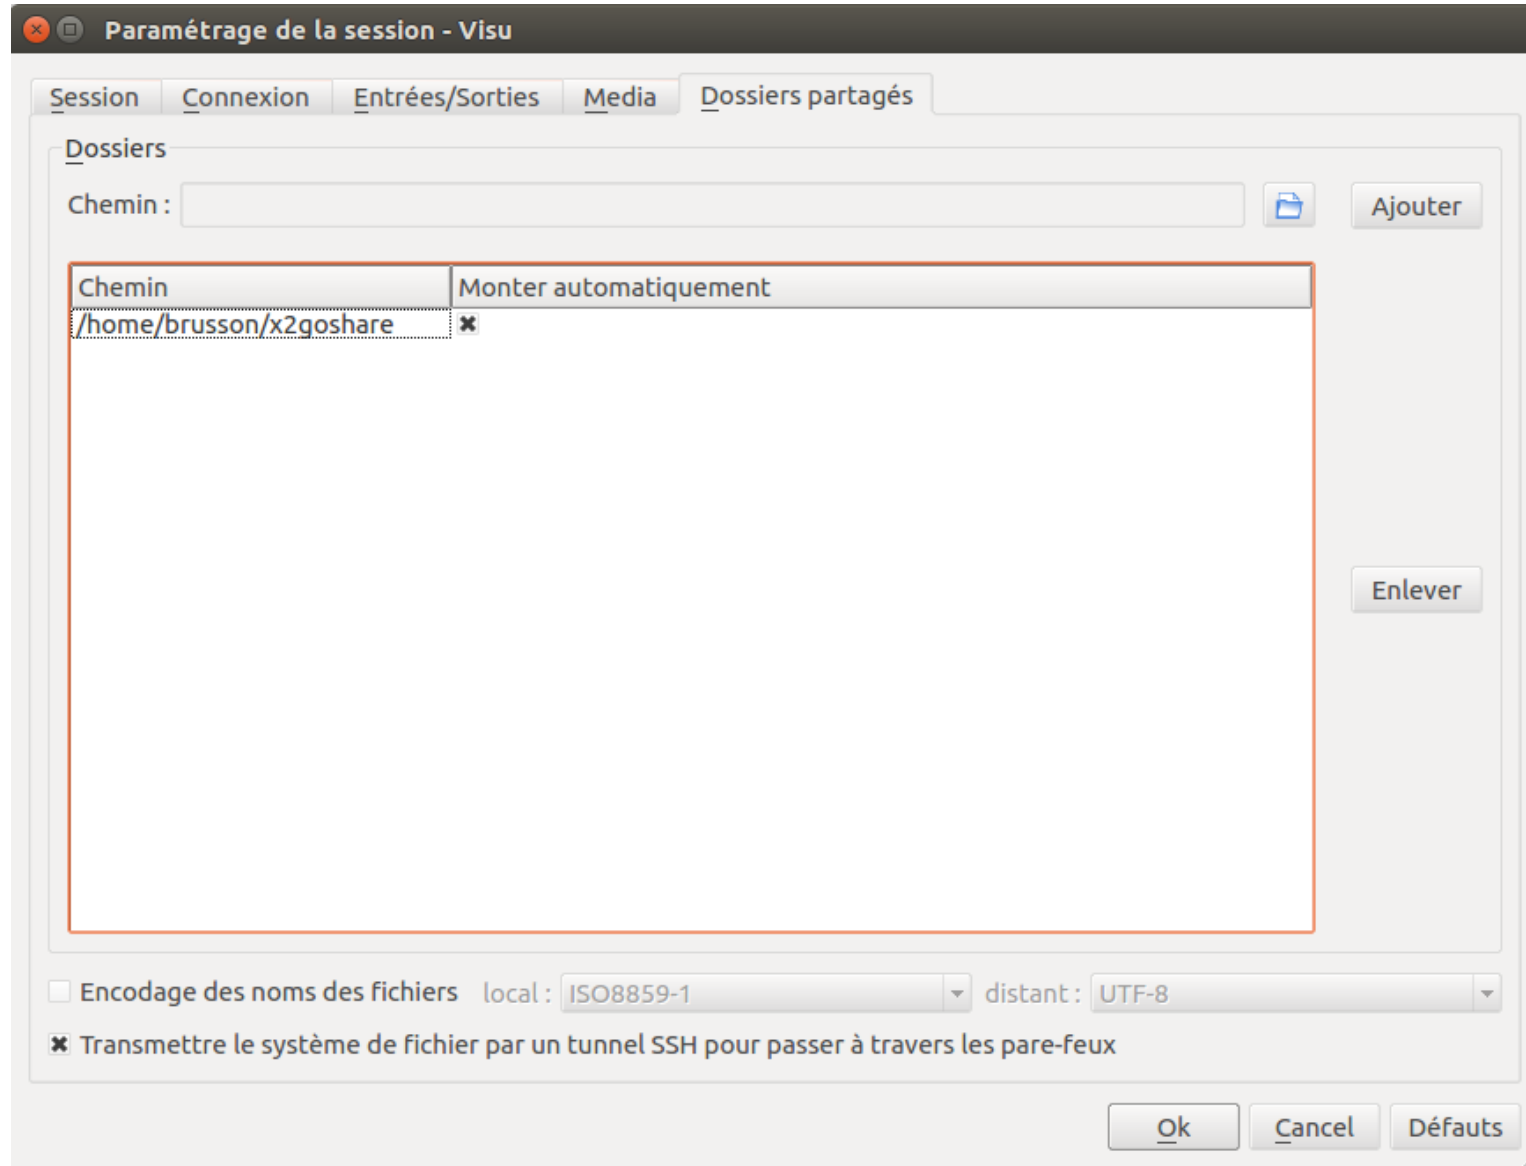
Paramétrage de la session - Visu

Session | Connexion | Entrées/Sorties | Media | Dossiers partagés

Dossiers

Chemin :

Ajouter

| Chemin | Monter automatiquement |
|---|---|
| /home/brusson/x2goshare | ✖ |

Enlever

Encodage des noms des fichiers local : ISO8859-1 distant : UTF-8

✖ Transmettre le système de fichier par un tunnel SSH pour passer à travers les pare-feux

Ok Cancel Défauts